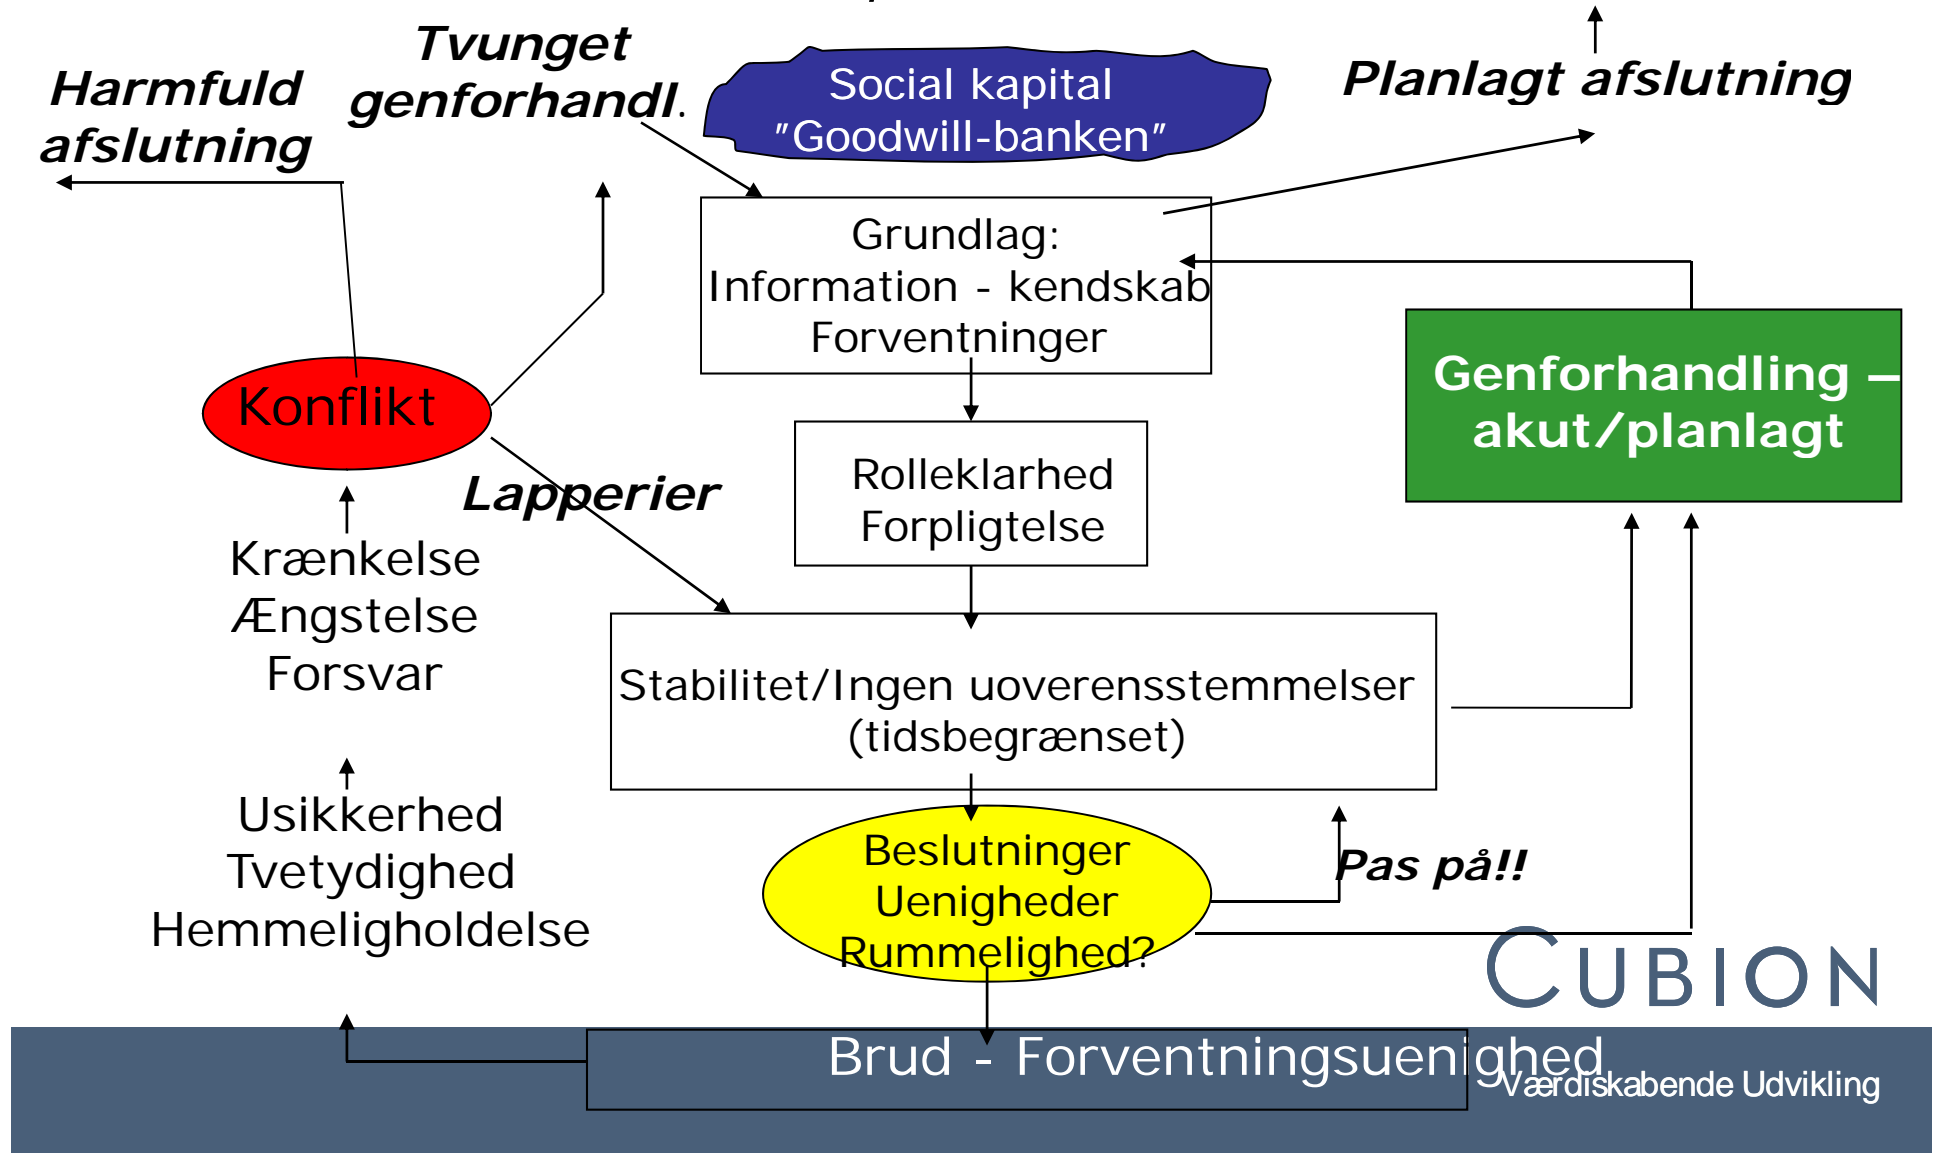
Harmfuld afslutning

Tvunget genforhandl.

Social kapital "Goodwill-banken"

Planlagt afslutning

Grundlag:
Information - kendskab
Forventninger

Genforhandling – akut/planlagt

Konflikt

Lapperier

Rolleklarhed
Forpligtelse

Krænkelse
Ængstelse
Forsvar

Stabilitet/Ingen uoverensstemmelser (tidsbegrænset)

Usikkerhed
Tvetydighed
Hemmeligholdelse

Beslutninger
Uenigheder
Rummelighed?

Pas på!!

CUBION

Brud - Forventningsuenighed

Værdiskabende Udvikling